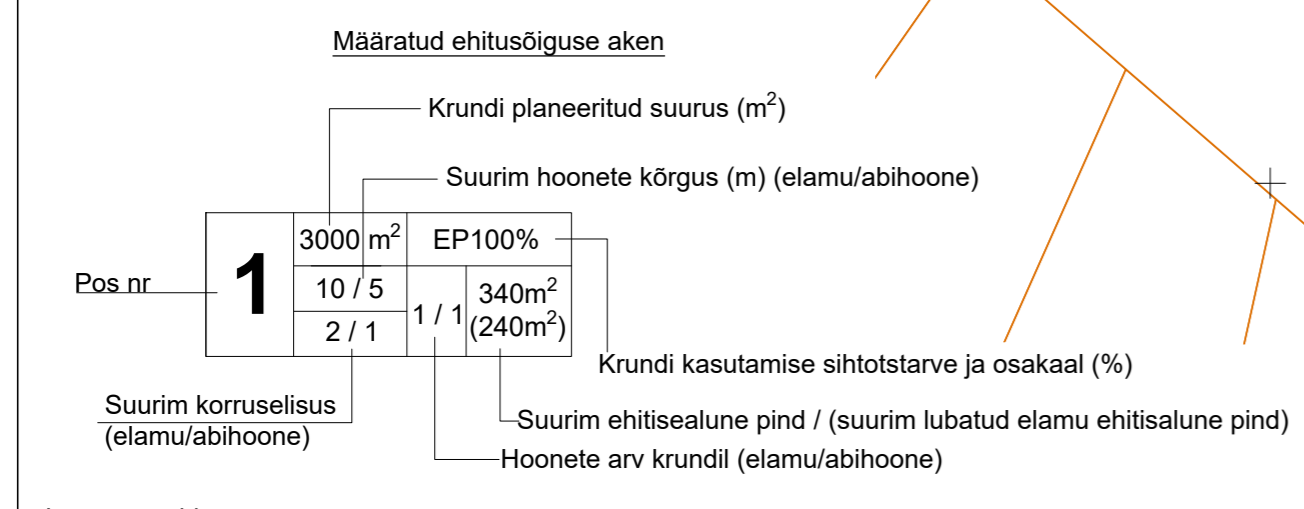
Määratud ehitusõiguse aken

Krundi planeeritud suurus ($m^2$)

Suurim hoonete kõrgus (m) (elamu/abihoone)

| 1 | 3000 $m^2$ | EP100% | |
|---|---|---|---|
| | 10 / 5 | 1 / 1 | 340$m^2$ (240$m^2$) |
| | 2 / 1 | | |

Pos nr

Krundi kasutamise sihtotstarve ja osakaal (%)

Suurim korruselisus (elamu/abihoone)

Suurim ehitisealune pind / (suurim lubatud elamu ehitisalune pind)

Hoonete arv krundil (elamu/abihoone)